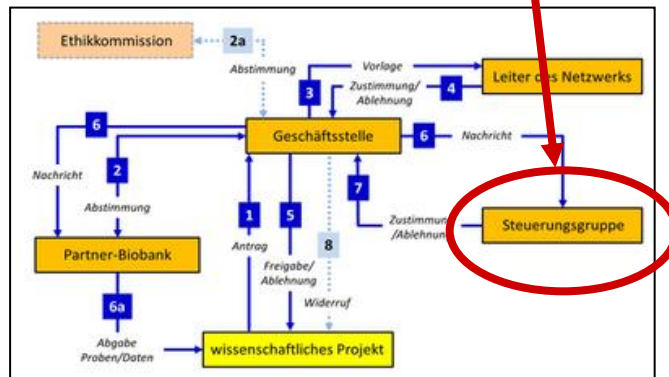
Ethikkommission

2a

Abstimmung

Vorlage

3

Zustimmung/ Ablehnung

4

Leiter des Netzwerks

6

Geschäftsstelle

6

Nachricht

Nachricht

2

Abstimmung

7

Zustimmung /Ablehnung

Steuerungsgruppe

1

Antrag

5

Freigabe/ Ablehnung

8

Widerruf

Partner-Biobank

6a

Abgabe Proben/Daten

wissenschaftliches Projekt